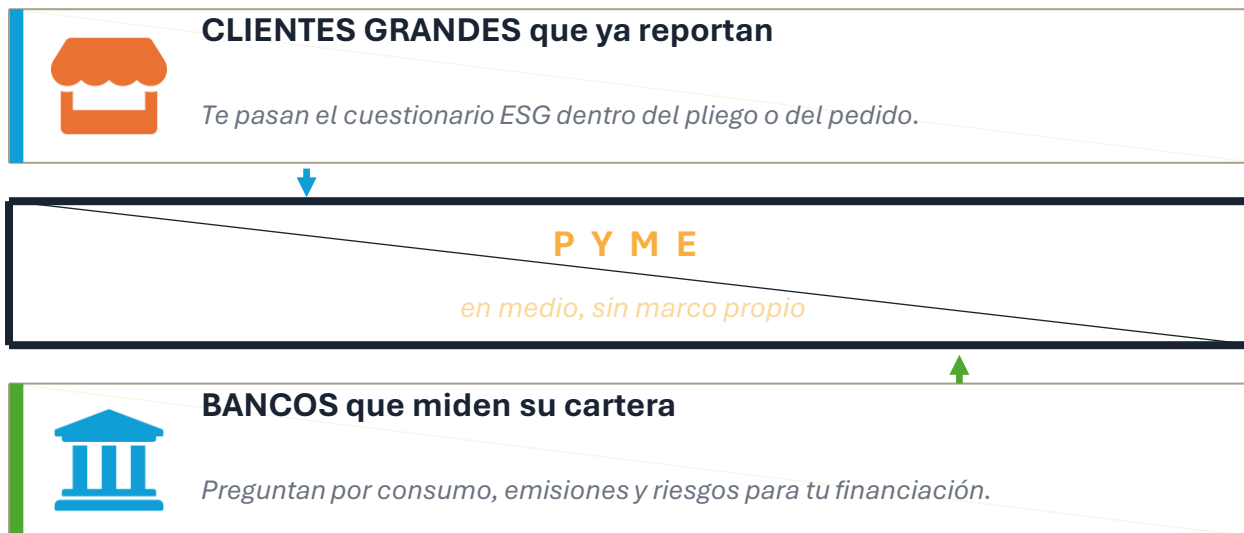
CLIENTES GRANDES que ya reportan

Te pasan el cuestionario ESG dentro del pliego o del pedido.

P Y M E

en medio, sin marco propio

BANCOS que miden su cartera

Preguntan por consumo, emisiones y riesgos para tu financiación.